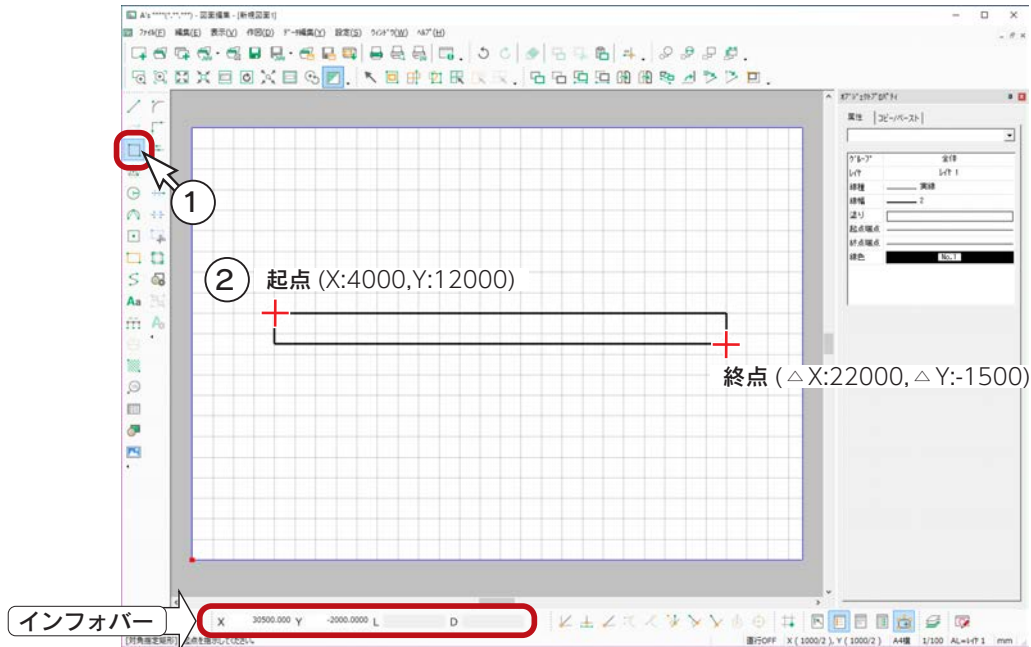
A's ****(*,*,***) - 図面編集 - [新規図面1]

ﾌｧｲﾙ(F) 編集(E) 表示(V) 作図(D) ﾃﾞｰﾀ編集(Y) 設定(S) ｳｨﾝﾄﾞｳ(W) ﾍﾙﾌﾟ(H)

ｵﾌﾞｼﾞｪｸﾄﾌﾟﾛﾊﾟﾃｨ

属性 | ｺﾋﾟｰ/ﾍﾟｰｽﾄ

| | |
|---|---|
| ｸﾞﾙｰﾌﾟ | 全体 |
| ﾚｲﾔ | ﾚｲﾔ 1 |
| 線種 | 実線 |
| 線幅 | 2 |
| 塗り | |
| 起点端点 | |
| 終点端点 | |
| 線色 | No.1 |

1

2 起点 (X:4000,Y:12000)

終点 (△X:22000,△Y:-1500)

インフォバー

X 30500.000 Y -2000.0000 L D

[対角指定矩形] 始点を指定してください。

直行OFF X ( 1000/2 ), Y ( 1000/2 ) A4横 1/100 AL=ﾚｲﾔ 1 mm